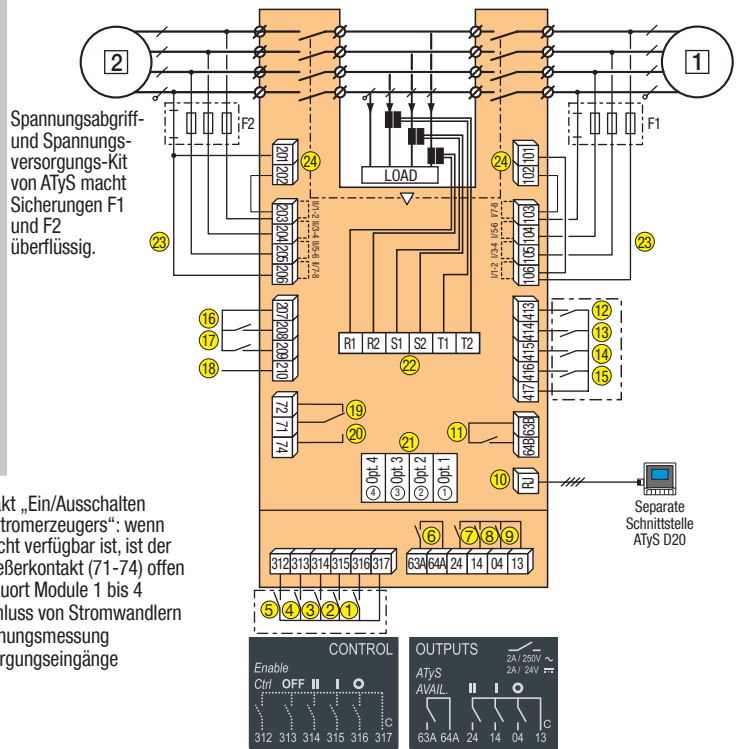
2

1

Spannungsabgriff- und Spannungsversorgungs-Kit von ATyS macht Sicherungen F1 und F2 überflüssig.

F2

F1

LOAD

24

24

201 202

101 102

203 204 205 206

103 104 105 106

I/1-2 I/3-4 I/5-6 I/7-8

I/1-2 I/3-4 I/5-6 I/7-8

23

23

16

17

18

207 208 209 210

R1 R2 S1 S2 T1 T2

22

413 414 415 416 417

12

13

14

15

72 71 74

19

20

21

Opt. 4 ④ Opt. 3 ③ Opt. 2 ② Opt. 1 ①

11

63B 64B

10

RJ

Separate Schnittstelle ATyS D20

kt „Ein/Ausschalten tromerzeugers“: wenn cht verfügbar ist, ist der eßerkontakt (71-74) offen uort Module 1 bis 4 hluss von Stromwandlern nungsmessung rgungseingänge

6

7

8

9

312 313 314 315 316 317

63A 64A 24 14 04 13

5

4

3

2

1

CONTROL

Enable Ctrl OFF II I O

C

312 313 314 315 316 317

OUTPUTS

2A / 250V ~
2A / 24V ⎓

ATyS AVAIL. II I O

C

63A 64A 24 14 04 13